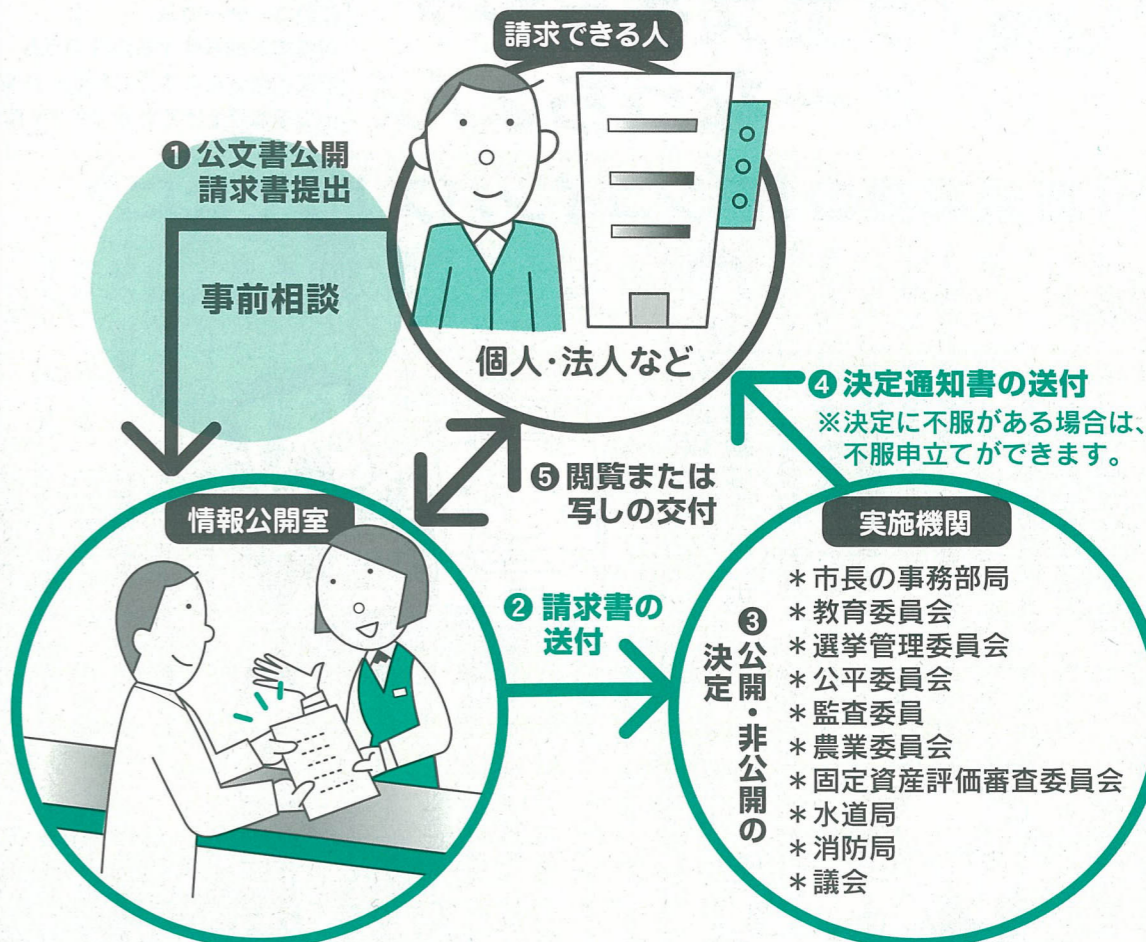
請求できる人

❶ 公文書公開請求書提出

事前相談

個人・法人など

❹ 決定通知書の送付
※決定に不服がある場合は、不服申立てができます。

❺ 閲覧または写しの交付

情報公開室

❷ 請求書の送付

実施機関

❸ 公開・非公開の決定

＊市長の事務部局
＊教育委員会
＊選挙管理委員会
＊公平委員会
＊監査委員
＊農業委員会
＊固定資産評価審査委員会
＊水道局
＊消防局
＊議会